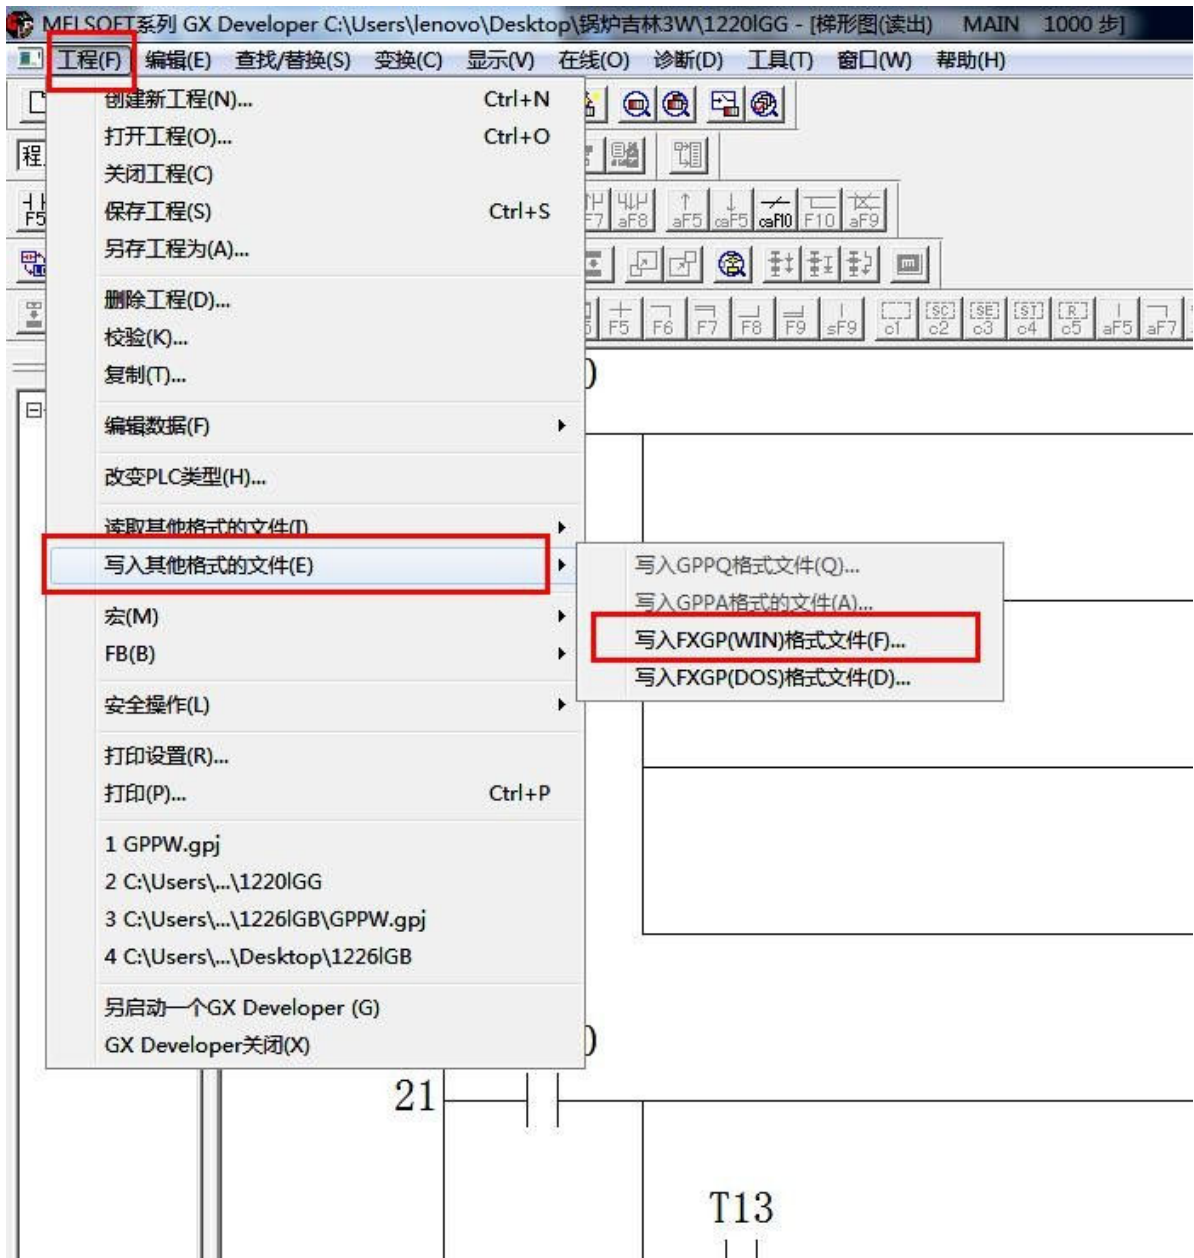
MELSOFT系列 GX Developer C:\Users\lenovo\Desktop\锅炉吉林3W\1220lGG - [梯形图(读出) MAIN 1000 步]

工程(F) 编辑(E) 查找/替换(S) 变换(C) 显示(V) 在线(O) 诊断(D) 工具(T) 窗口(W) 帮助(H)

创建新工程(N)... Ctrl+N
打开工程(O)... Ctrl+O
关闭工程(C)
保存工程(S) Ctrl+S
另存工程为(A)...
删除工程(D)...
校验(K)...
复制(T)...
编辑数据(F)
改变PLC类型(H)...
读取其他格式的文件(I)
写入其他格式的文件(E)
宏(M)
FB(B)
安全操作(L)
打印设置(R)...
打印(P)... Ctrl+P
1 GPPW.gpj
2 C:\Users\...\1220lGG
3 C:\Users\...\1226lGB\GPPW.gpj
4 C:\Users\...\Desktop\1226lGB
另启动一个GX Developer (G)
GX Developer关闭(X)

写入GPPQ格式文件(Q)...
写入GPPA格式的文件(A)...
写入FXGP(WIN)格式文件(F)...
写入FXGP(DOS)格式文件(D)...

程

F5 F7 aF8 aF5 caF5 caF10 F10 aF9
F5 F6 F7 F8 F9 sF9 c1 c2 c3 c4 c5 aF5 aF7

21
T13